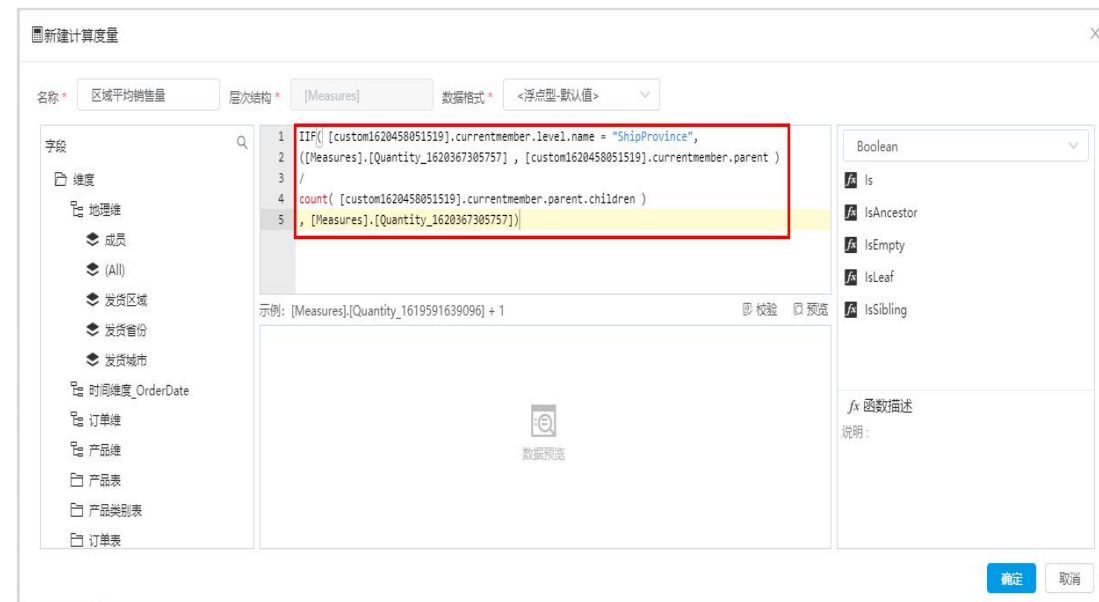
新建计算度量

X

名称 * 区域平均销售量 层次结构 * [Measures] 数据格式 * <浮点型-默认值>

字段

维度

地理维

成员

(All)

发货区域

发货省份

发货城市

时间维度_OrderDate

订单维

产品维

产品表

产品类别表

订单表

1 IIF( [custom1620458051519].currentmember.level.name = "ShipProvince",
2 ([Measures].[Quantity_1620367305757] , [custom1620458051519].currentmember.parent )
3 /
4 count( [custom1620458051519].currentmember.parent.children )
5 , [Measures].[Quantity_1620367305757])

示例: [Measures].[Quantity_1619591639096] + 1

校验 预览

数据预览

Boolean

Is

IsAncestor

IsEmpty

IsLeaf

IsSibling

fx 函数描述

说明:

确定 取消